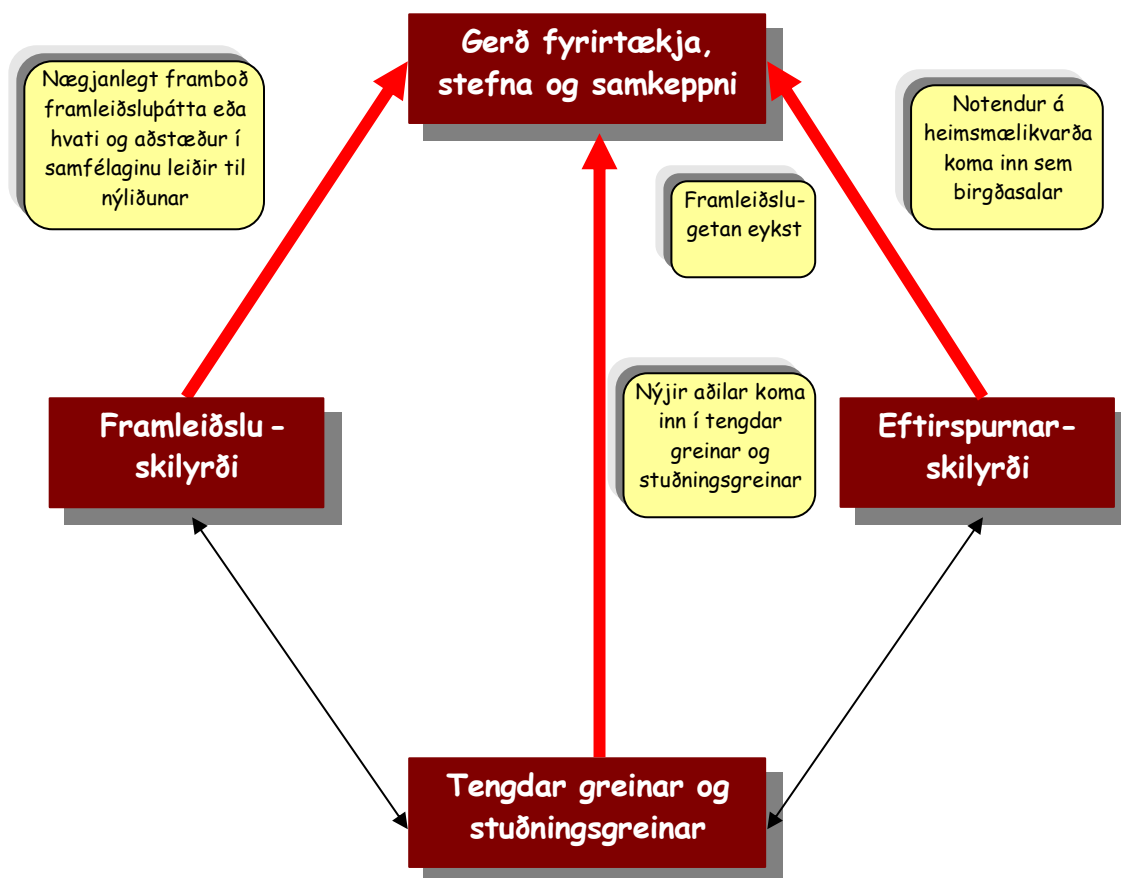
Gerð fyrirtækja, stefna og samkeppni

Nægjanlegt framboð framleiðsluþátta eða hvati og aðstæður í samfélaginu leiðir til nýliðunar

Notendur á heimsmælikvarða koma inn sem birgðasalar

Framleiðslugetan eykst

Nýjir aðilar koma inn í tengdar greinar og stuðningsgreinar

Framleiðslu-skilyrði

Eftirspurnar-skilyrði

Tengdar greinar og stuðningsgreinar